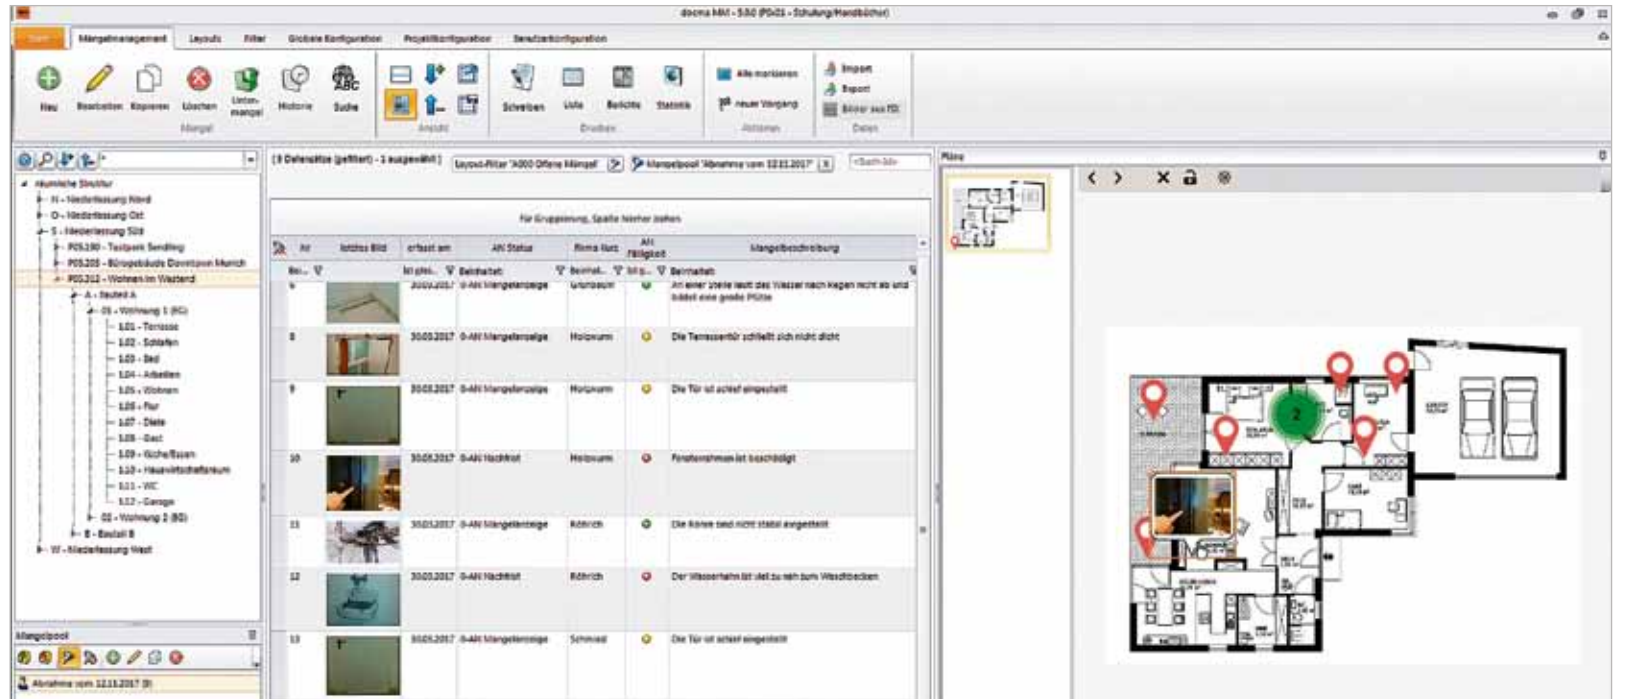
docma MM - 5.0.0 (PDc01 - Schulung/Handbücher)

Start | Mängelmanagement | Layouts | Filter | Globale Konfiguration | Projektkonfiguration | Benutzerkonfiguration

Neu | Bearbeiten | Kopieren | Löschen | Unter-mangel | Historie | Suche
Mangel
Ansicht
Schreiben | Liste | Berichte | Statistik
Drucken
Alle markieren
neuer Vorgang
Aktionen
Import
Export
Bilder aus PDI
Daten

Räumliche Struktur
N - Niederlassung Nord
O - Niederlassung Ost
S - Niederlassung Süd
P05.190 - Testpark Sendling
P05.205 - Bürogebäude Downtown Munich
P05.212 - Wohnen im Westend
A - Bauteil A
01 - Wohnung 1 (EG)
1.01 - Terrasse
1.02 - Schlafen
1.03 - Bad
1.04 - Arbeiten
1.05 - Wohnen
1.06 - Flur
1.07 - Diele
1.08 - Gast
1.09 - Küche/Essen
1.10 - Hauswirtschaftsraum
1.11 - WC
1.12 - Garage
02 - Wohnung 2 (EG)
B - Bauteil B
W - Niederlassung West

Mängelpool
Abnahme vom 12.12.2017 (8)

(8 Datensätze (gefiltert) - 1 ausgewählt) | Layout-Filter 'A000 Offene Mängel' | Mängelpool 'Abnahme vom 12.12.2017' | <Suchbegriff>

Für Gruppierung, Spalte hierher ziehen

| Nr | letztes Bild | erfasst am | AN Status | Firma kurz | AN Fälligkeit | Mangelbeschreibung |
|---|---|---|---|---|---|---|
| 6 | | 30.03.2017 | 0-AN Mängelanzeige | Grünbaum | | An einer Stelle läuft das Wasser nach Regen nicht ab und bildet eine große Pfütze |
| 8 | | 30.03.2017 | 0-AN Mängelanzeige | Holzwurm | | Die Terrassentür schließt sich nicht dicht |
| 9 | | 30.03.2017 | 0-AN Mängelanzeige | Holzwurm | | Die Tür ist schief eingestellt |
| 10 | | 30.03.2017 | 0-AN Nachfrist | Holzwurm | | Fensterrahmen ist beschädigt |
| 11 | | 30.03.2017 | 0-AN Mängelanzeige | Röhrich | | Die Rohre sind nicht stabil angestellt |
| 12 | | 30.03.2017 | 0-AN Nachfrist | Röhrich | | Der Wasserhahn ist viel zu nah zum Waschbecken |
| 13 | | 30.03.2017 | 0-AN Mängelanzeige | Schmied | | Die Tür ist schief eingestellt |

Pläne

2